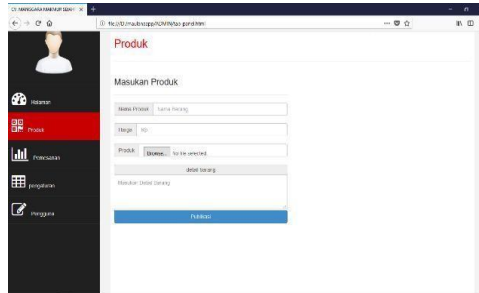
CV. MANGGARA MAKMUR SEJAH ×

file:///D:/xaub/xampp/ADMIN/tas-jpnd.html

Produk

Halaman

Produk

Pemesanan

pengiriman

Pengguna

Masukan Produk

Nama Produk | Nama Barang

Harga | Rp

Produk | Browse... No file selected.

detail barang

Masukan Detail Barang

Publikasi